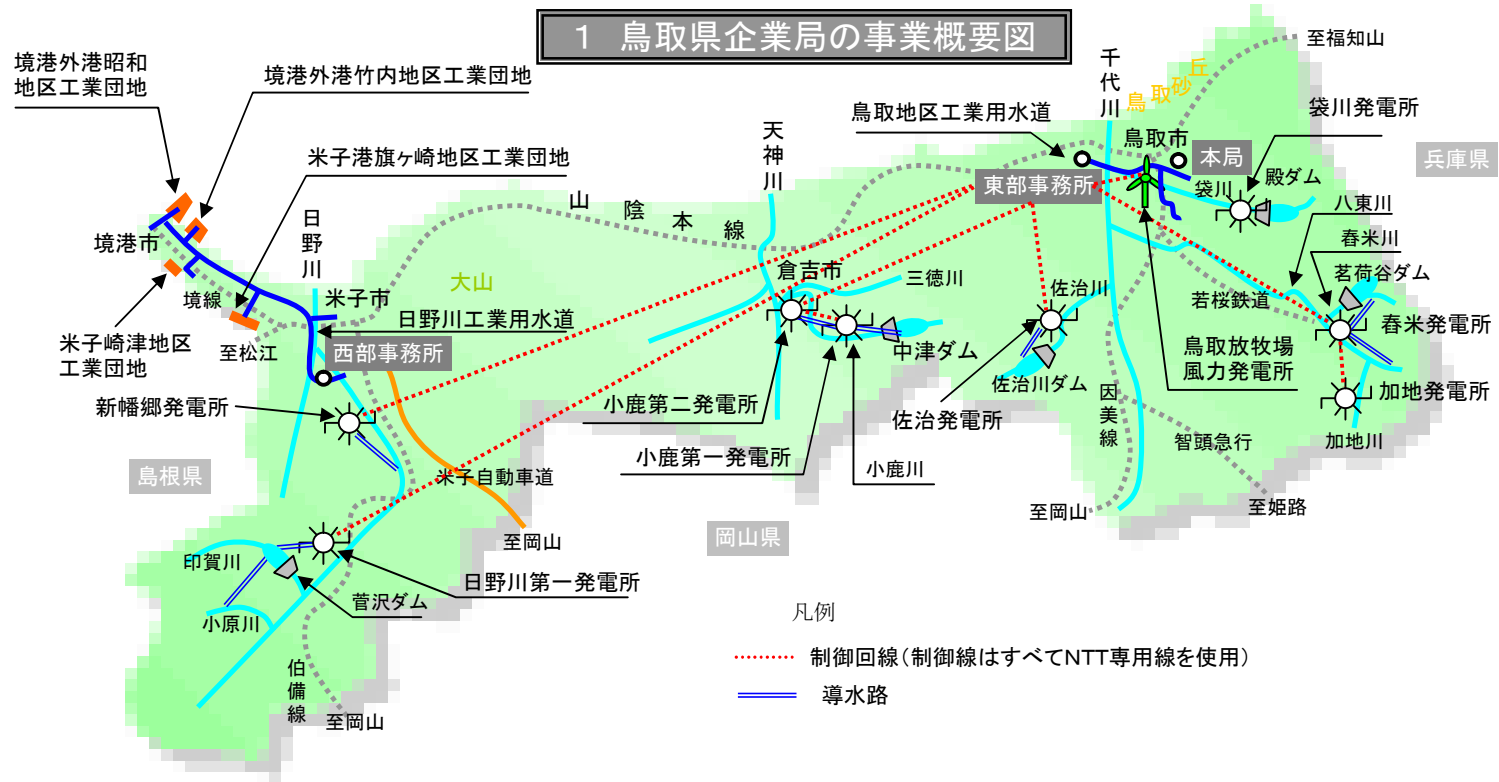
1 鳥取県企業局の事業概要図

境港外港昭和地区工業団地
境港外港竹内地区工業団地
米子港旗ヶ崎地区工業団地
境港市
米子崎津地区工業団地
境線
至松江
日野川
米子市
日野川工業用水道
西部事務所
新幡郷発電所
島根県
米子自動車道
至岡山
印賀川
小原川
菅沢ダム
日野川第一発電所
伯備線
至岡山
山陰本線
大山
天神川
倉吉市
三徳川
中津ダム
小鹿第二発電所
小鹿第一発電所
小鹿川
岡山県
鳥取地区工業用水道
東部事務所
千代川
鳥取砂丘
鳥取市
本局
袋川発電所
袋川
殿ダム
兵庫県
至福知山
八東川
春米川
茗荷谷ダム
若桜鉄道
春米発電所
佐治川
佐治川ダム
佐治発電所
鳥取放牧場風力発電所
加地発電所
加地川
因美線
智頭急行
至岡山
至姫路

凡例
制御回線(制御線はすべてNTT専用線を使用)
導水路